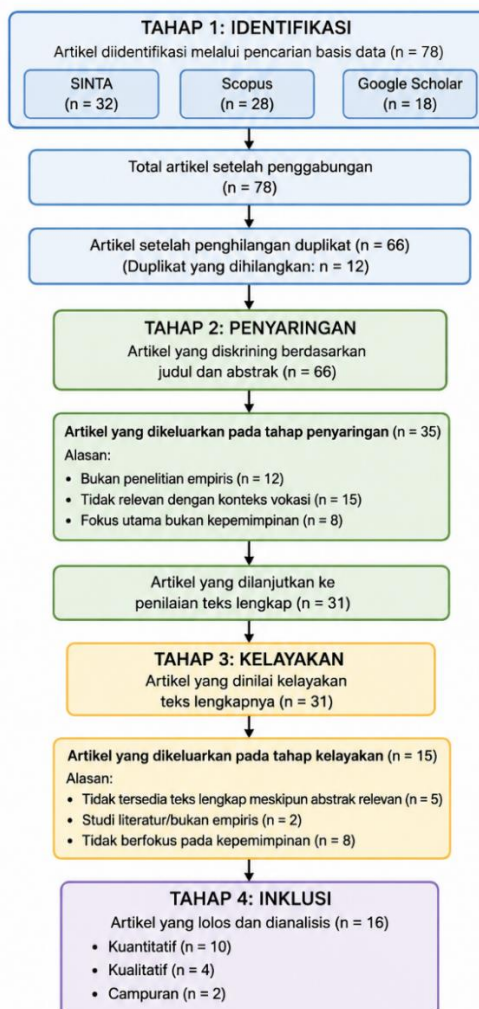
TAHAP 1: IDENTIFIKASI
Artikel diidentifikasi melalui pencarian basis data (n = 78)

SINTA
(n = 32)

Scopus
(n = 28)

Google Scholar
(n = 18)

Total artikel setelah penggabungan
(n = 78)

Artikel setelah penghilangan duplikat (n = 66)
(Duplikat yang dihilangkan: n = 12)

TAHAP 2: PENYARINGAN
Artikel yang diskrining berdasarkan judul dan abstrak (n = 66)

Artikel yang dikeluarkan pada tahap penyaringan (n = 35)
Alasan:
• Bukan penelitian empiris (n = 12)
• Tidak relevan dengan konteks vokasi (n = 15)
• Fokus utama bukan kepemimpinan (n = 8)

Artikel yang dilanjutkan ke penilaian teks lengkap (n = 31)

TAHAP 3: KELAYAKAN
Artikel yang dinilai kelayakan teks lengkapnya (n = 31)

Artikel yang dikeluarkan pada tahap kelayakan (n = 15)
Alasan:
• Tidak tersedia teks lengkap meskipun abstrak relevan (n = 5)
• Studi literatur/bukan empiris (n = 2)
• Tidak berfokus pada kepemimpinan (n = 8)

TAHAP 4: INKLUSI
Artikel yang lolos dan dianalisis (n = 16)
• Kuantitatif (n = 10)
• Kualitatif (n = 4)
• Campuran (n = 2)